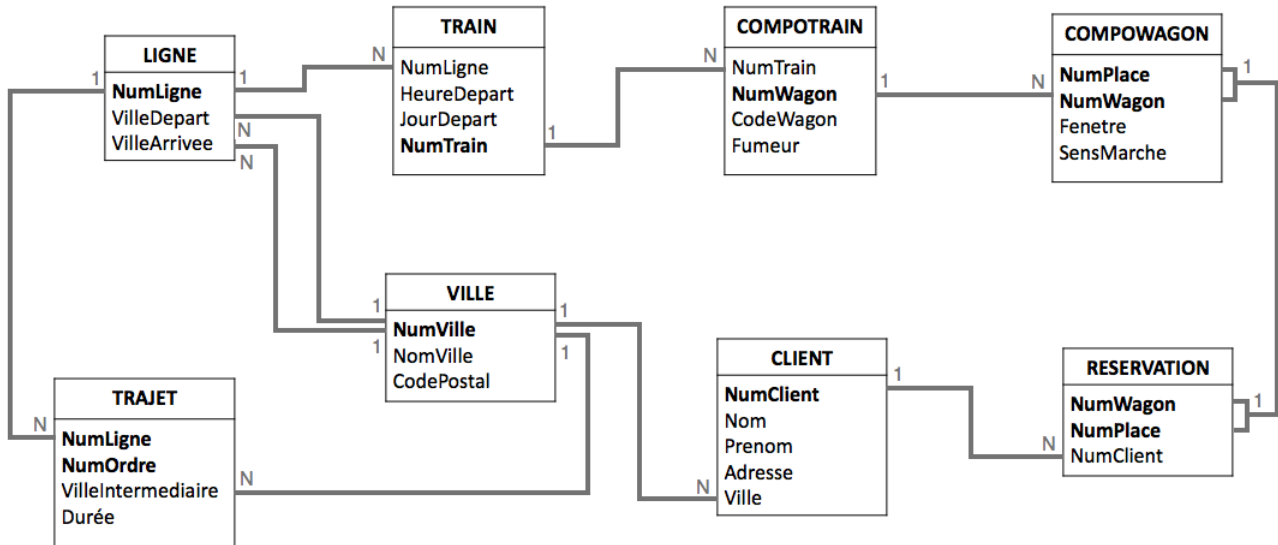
LIGNE
NumLigne
VilleDepart
VilleArrivee

TRAIN
NumLigne
HeureDepart
JourDepart
NumTrain

COMPOTRAIN
NumTrain
NumWagon
CodeWagon
Fumeur

COMPOWAGON
NumPlace
NumWagon
Fenetre
SensMarche

VILLE
NumVille
NomVille
CodePostal

CLIENT
NumClient
Nom
Prenom
Adresse
Ville

RESERVATION
NumWagon
NumPlace
NumClient

TRAJET
NumLigne
NumOrdre
VilleIntermediaire
Durée

1 1 N N N 1 N 1 N 1 1 1 1 1 1 N N 1 N 1 N